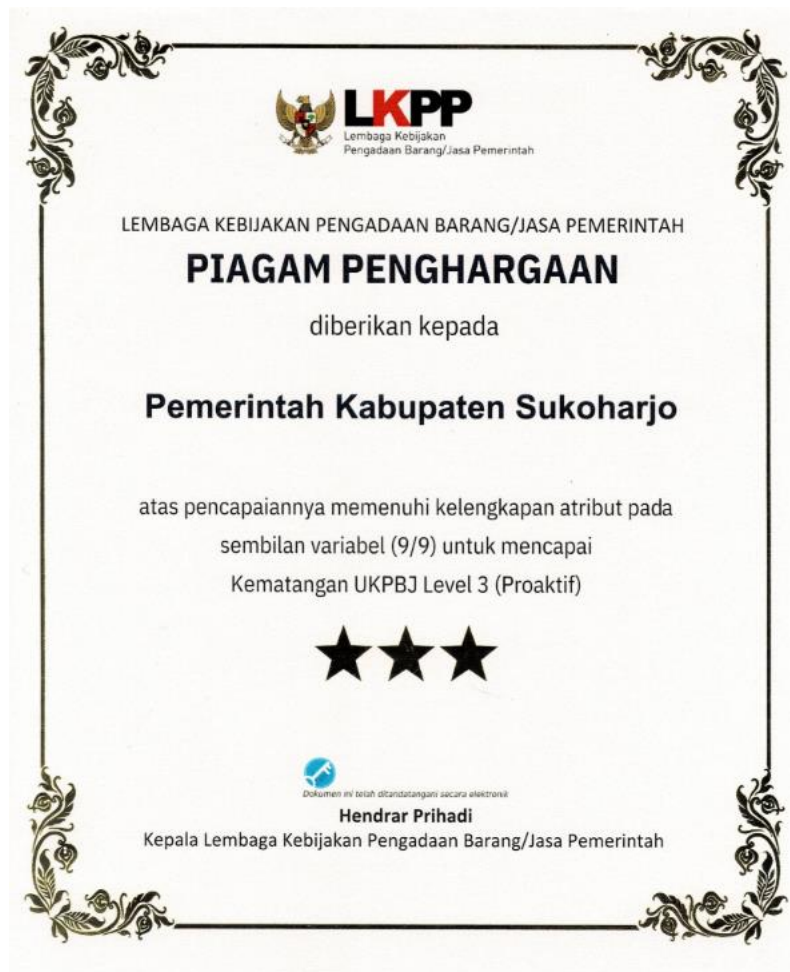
LKPP
Lembaga Kebijakan Pengadaan Barang/Jasa Pemerintah

LEMBAGA KEBIJAKAN PENGADAAN BARANG/JASA PEMERINTAH

PIAGAM PENGHARGAAN

diberikan kepada

Pemerintah Kabupaten Sukoharjo

atas pencapaiannya memenuhi kelengkapan atribut pada sembilan variabel (9/9) untuk mencapai Kematangan UKPBJ Level 3 (Proaktif)

Dokumen ini telah ditandatangani secara elektronik

Hendrar Prihadi
Kepala Lembaga Kebijakan Pengadaan Barang/Jasa Pemerintah